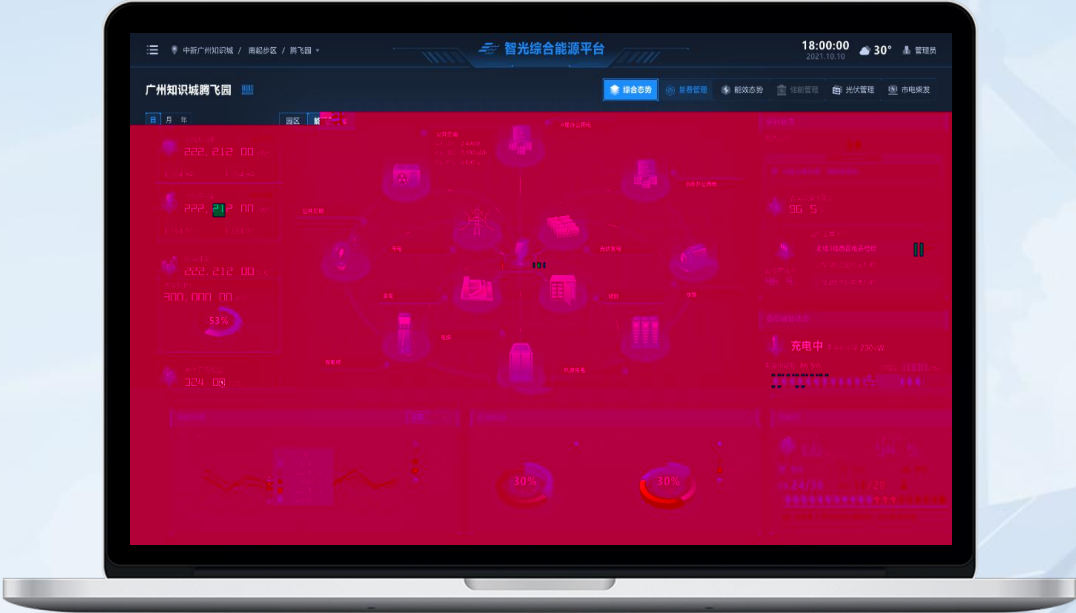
中新广州知识城 / 南起步区 / 腾飞园

智光综合能源平台

18:00:00
2021.10.10
30°
管理员

广州知识城腾飞园

综合态势
设备管理
能效态势
储能管理
光伏管理
市电供应

日 月 年
园区

222,212.00
222,212.00
222,212.00
300,000.00
53%
324.00

95.5

充电中

30%
30%